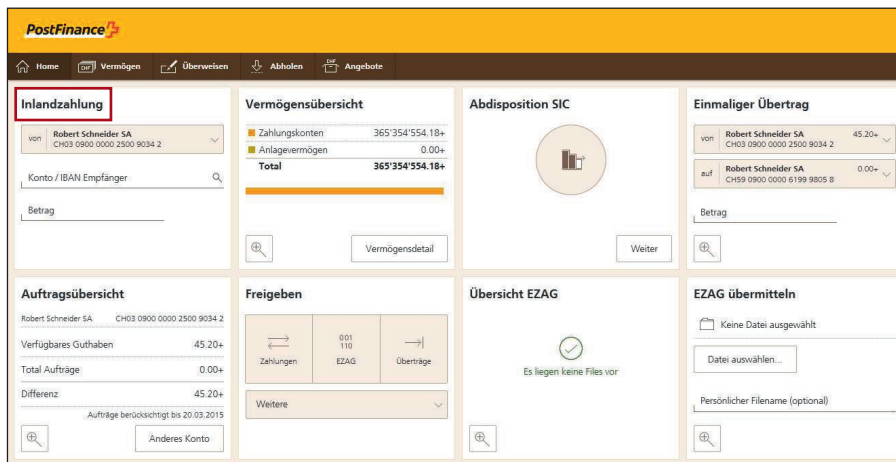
PostFinance

Home
CHF Vermögen
Überweisen
Abholen
Angebote

Inlandzahlung

von Robert Schneider SA
CH03 0900 0000 2500 9034 2

Konto / IBAN Empfänger

Betrag

Vermögensübersicht

| | |
|---|---|
| Zahlungskonten | 365'354'554.18+ |
| Anlagevermögen | 0.00+ |
| Total | 365'354'554.18+ |

Vermögensdetail

Abdisposition SIC

Weiter

Einmaliger Übertrag

von Robert Schneider SA
CH03 0900 0000 2500 9034 2
45.20+

auf Robert Schneider SA
CH59 0900 0000 6199 9805 8
0.00+

Betrag

Auftragsübersicht

Robert Schneider SA CH03 0900 0000 2500 9034 2

| | |
|---|---|
| Verfügbares Guthaben | 45.20+ |
| Total Aufträge | 0.00+ |
| Differenz | 45.20+ |

Aufträge berücksichtigt bis 20.03.2015

Anderes Konto

Freigeben

Zahlungen
001 110 EZAG
Überträge

Weitere

Übersicht EZAG

Es liegen keine Files vor

EZAG übermitteln

Keine Datei ausgewählt

Datei auswählen...

Persönlicher Filename (optional)